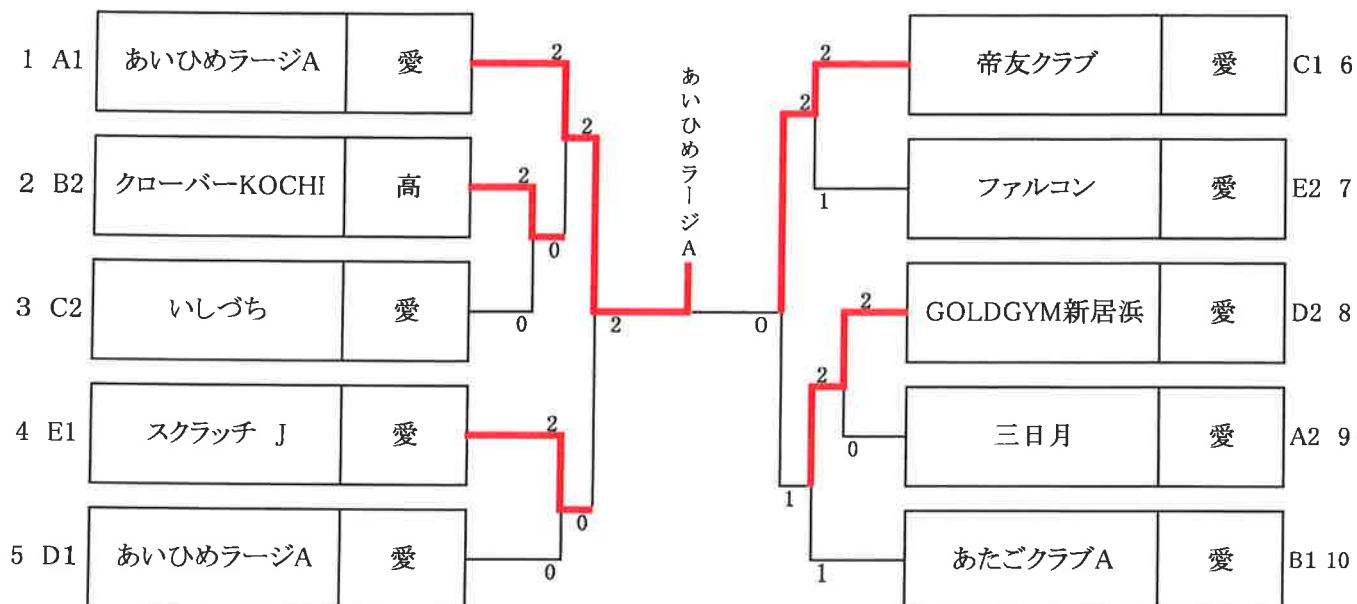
1 A1 あいひめラージA 愛

2 B2 クローバーKOCHI 高

3 C2 いしづち 愛

4 E1 スクラッチ J 愛

5 D1 あいひめラージA 愛

2
2
2
0
0
2
2
0
0

あいひめラージA

2
2
1
0
2
2
0
1
1

帝友クラブ 愛 C1 6

ファルコン 愛 E2 7

GOLDGYM新居浜 愛 D2 8

三日月 愛 A2 9

あたごクラブA 愛 B1 10